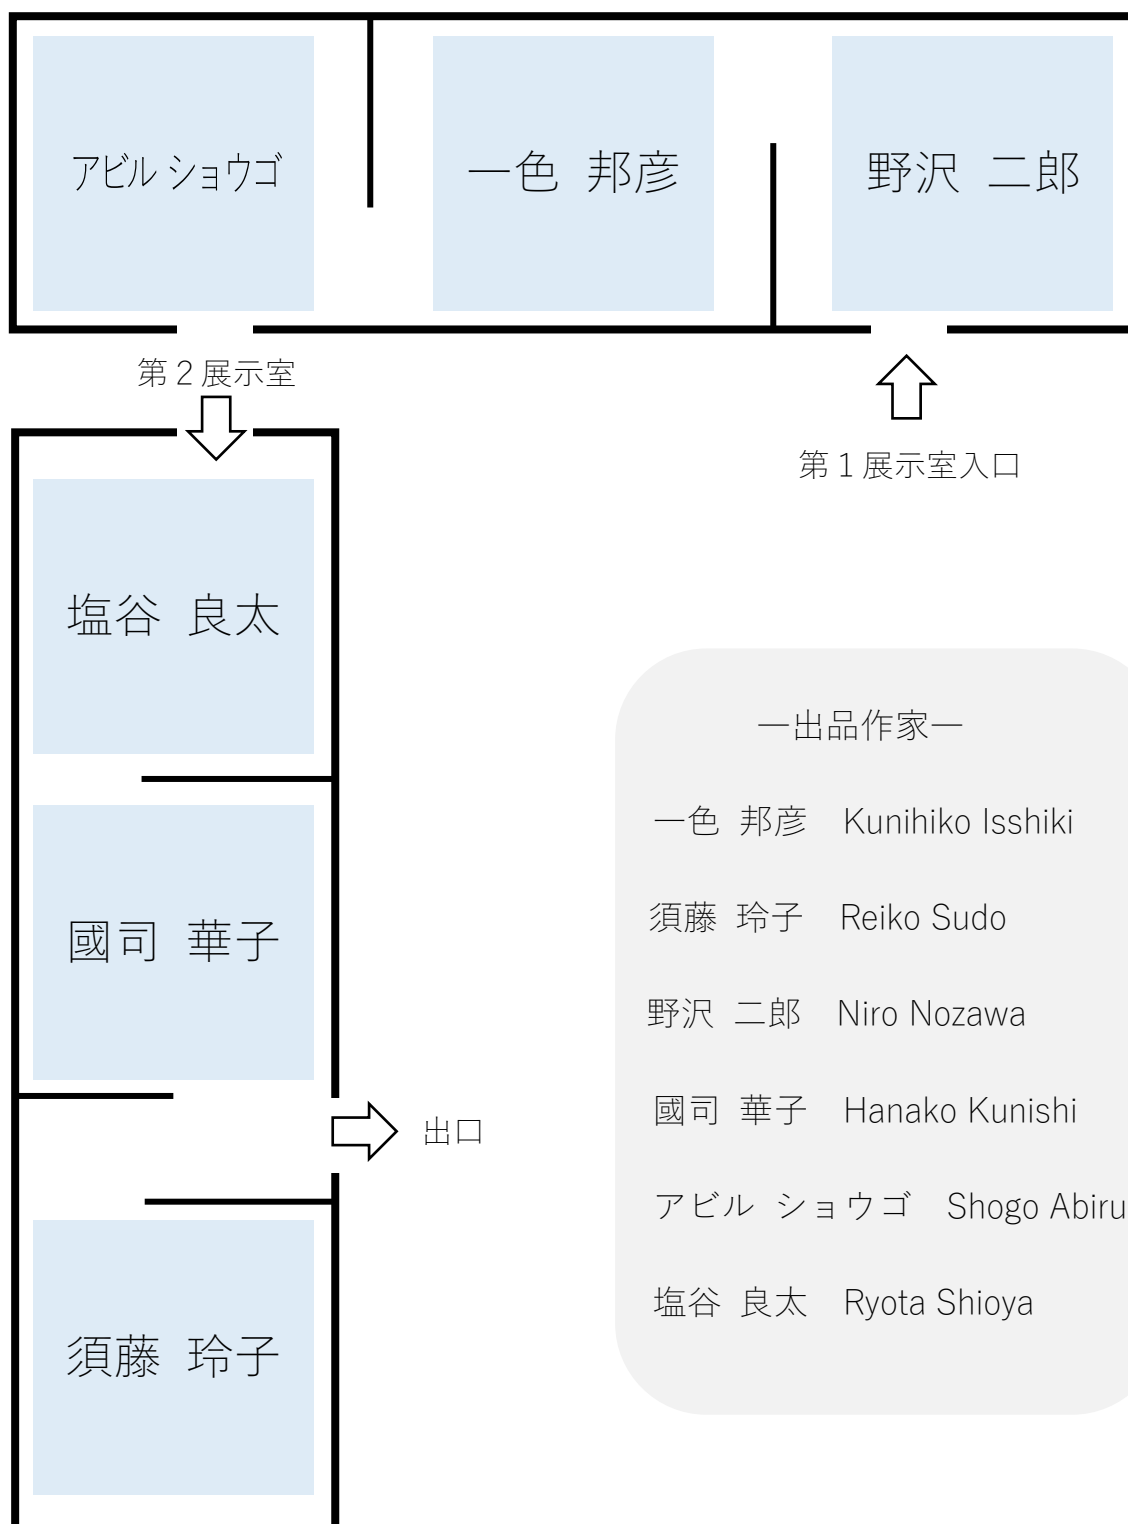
アビル ショウゴ

一色 邦彦

野沢 二郎

第 2 展示室

第 1 展示室入口

塩谷 良太

國司 華子

出口

須藤 玲子

ー出品作家ー

一色 邦彦 Kunihiko Isshiki

須藤 玲子 Reiko Sudo

野沢 二郎 Niro Nozawa

國司 華子 Hanako Kunishi

アビル ショウゴ Shogo Abiru

塩谷 良太 Ryota Shioya